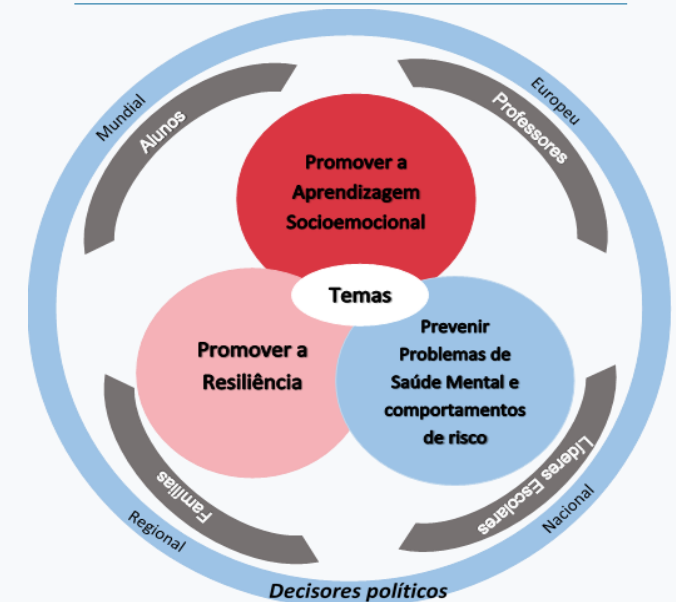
Mundial
Alunos
Europeu
Professores
Promover a Aprendizagem Socioemocional
Temas
Promover a Resiliência
Prevenir Problemas de Saúde Mental e comportamentos de risco
Famílias
Líderes Escolares
Regional
Nacional
Decisores políticos